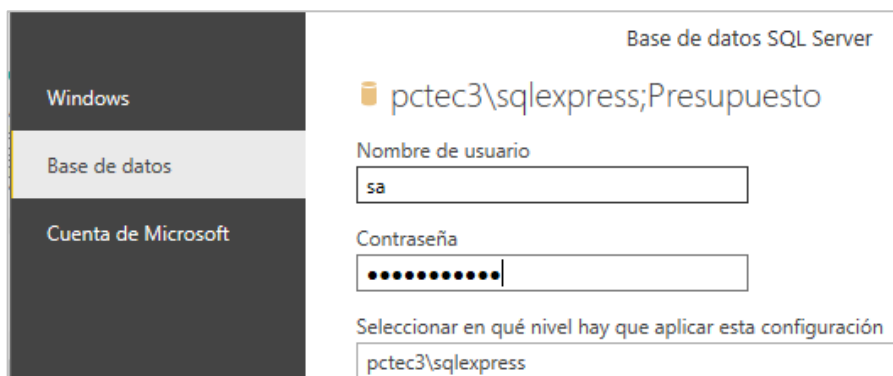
Windows

Base de datos

Cuenta de Microsoft

Base de datos SQL Server

pctec3\sqlexpress;Presupuesto

Nombre de usuario

sa

Contraseña

●●●●●●●●●●●

Seleccionar en qué nivel hay que aplicar esta configuración

pctec3\sqlexpress